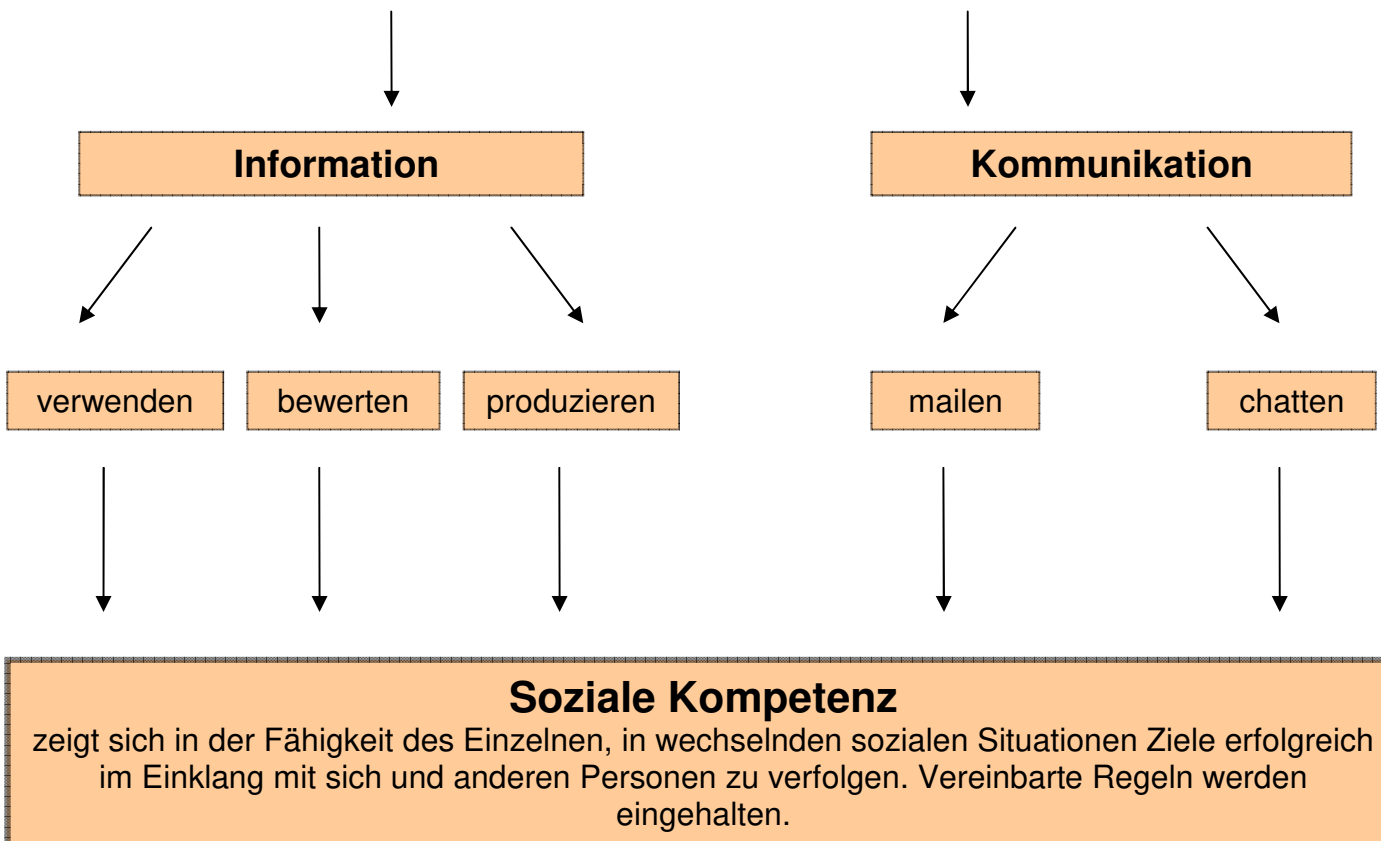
Information

Kommunikation

verwenden

bewerten

produzieren

mailen

chatten

**Soziale Kompetenz**
zeigt sich in der Fähigkeit des Einzelnen, in wechselnden sozialen Situationen Ziele erfolgreich im Einklang mit sich und anderen Personen zu verfolgen. Vereinbarte Regeln werden eingehalten.